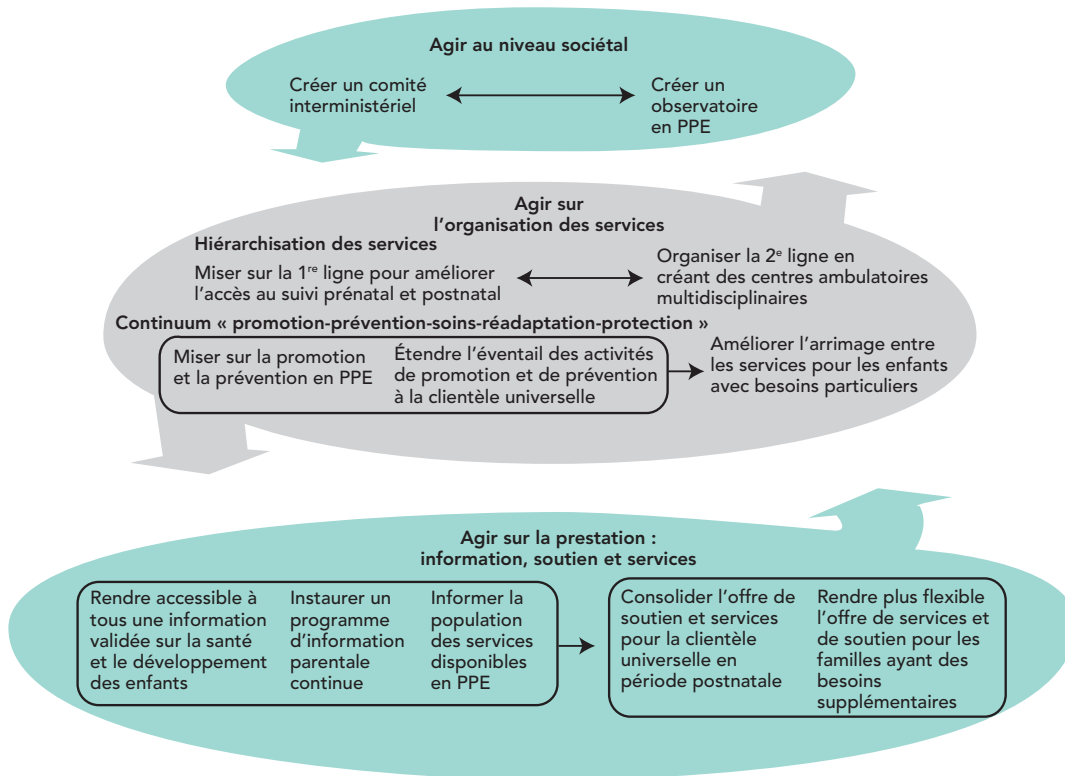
Agir au niveau sociétal

Créer un comité interministériel

Créer un observatoire en PPE

Agir sur l'organisation des services

Hiérarchisation des services

Miser sur la 1$^{re}$ ligne pour améliorer l'accès au suivi prénatal et postnatal

Organiser la 2$^{e}$ ligne en créant des centres ambulatoires multidisciplinaires

Continuum « promotion-prévention-soins-réadaptation-protection »

Miser sur la promotion et la prévention en PPE

Étendre l'éventail des activités de promotion et de prévention à la clientèle universelle

Améliorer l'arrimage entre les services pour les enfants avec besoins particuliers

Agir sur la prestation : information, soutien et services

Rendre accessible à tous une information validée sur la santé et le développement des enfants

Instaurer un programme d'information parentale continue

Informer la population des services disponibles en PPE

Consolider l'offre de soutien et services pour la clientèle universelle en période postnatale

Rendre plus flexible l'offre de services et de soutien pour les familles ayant des besoins supplémentaires